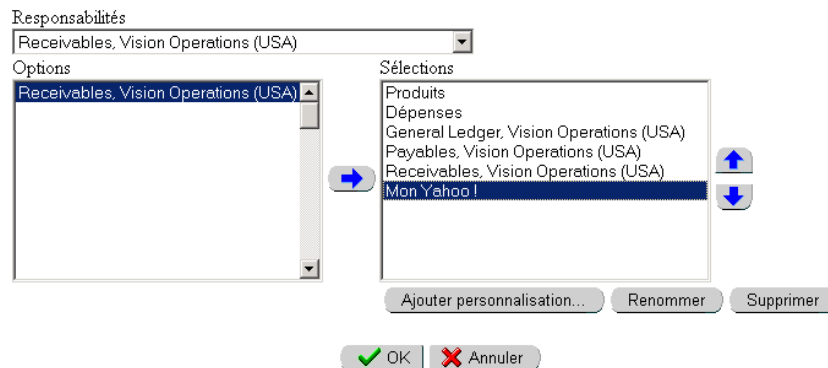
Responsabilités
Receivables, Vision Operations (USA)

Options
Receivables, Vision Operations (USA)

Sélections
Produits
Dépenses
General Ledger, Vision Operations (USA)
Payables, Vision Operations (USA)
Receivables, Vision Operations (USA)
Mon Yahoo !

Ajouter personnalisation... Renommer Supprimer

OK Annuler